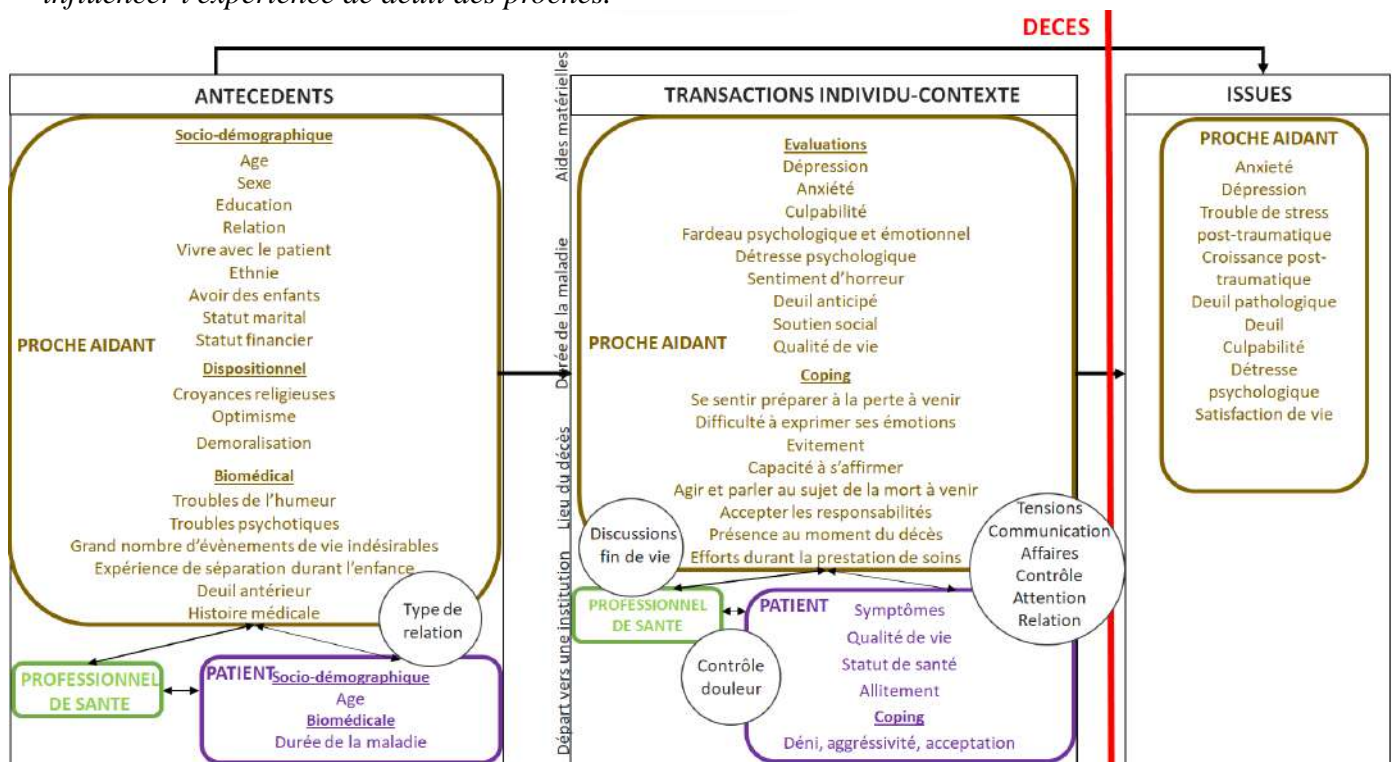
influencer l'expérience de deuil des proches.

DECES

ANTECEDENTS

Socio-démographique
Age
Sexe
Education
Relation
Vivre avec le patient
Ethnie
Avoir des enfants
Statut marital
Statut financier

PROCHE AIDANT

Dispositionnel
Croyances religieuses
Optimisme
Demoralisation

Biomédical
Troubles de l'humeur
Troubles psychotiques
Grand nombre d'évènements de vie indésirables
Expérience de séparation durant l'enfance
Deuil antérieur
Histoire médicale

Type de relation

PROFESSIONNEL DE SANTE

PATIENT Socio-démographique
Age
Biomédicale
Durée de la maladie

Aides matérielles
Durée de la maladie
Lieu du décès
Départ vers une institution

TRANSACTIONS INDIVIDU-CONTEXTE

Evaluations
Dépression
Anxiété
Culpabilité
Fardeau psychologique et émotionnel
Détresse psychologique
Sentiment d'horreur
Deuil anticipé
Soutien social
Qualité de vie

PROCHE AIDANT

Coping
Se sentir préparer à la perte à venir
Difficulté à exprimer ses émotions
Evitement
Capacité à s'affirmer
Agir et parler au sujet de la mort à venir
Accepter les responsabilités
Présence au moment du décès
Efforts durant la prestation de soins

Discussions fin de vie

Tensions
Communication
Affaires
Contrôle
Attention
Relation

PROFESSIONNEL DE SANTE

Contrôle douleur

PATIENT
Symptômes
Qualité de vie
Statut de santé
Allitement
Coping
Déni, aggréssivité, acceptation

ISSUES

PROCHE AIDANT
Anxieté
Dépression
Trouble de stress post-traumatique
Croissance post-traumatique
Deuil pathologique
Deuil
Culpabilité
Détresse psychologique
Satisfaction de vie